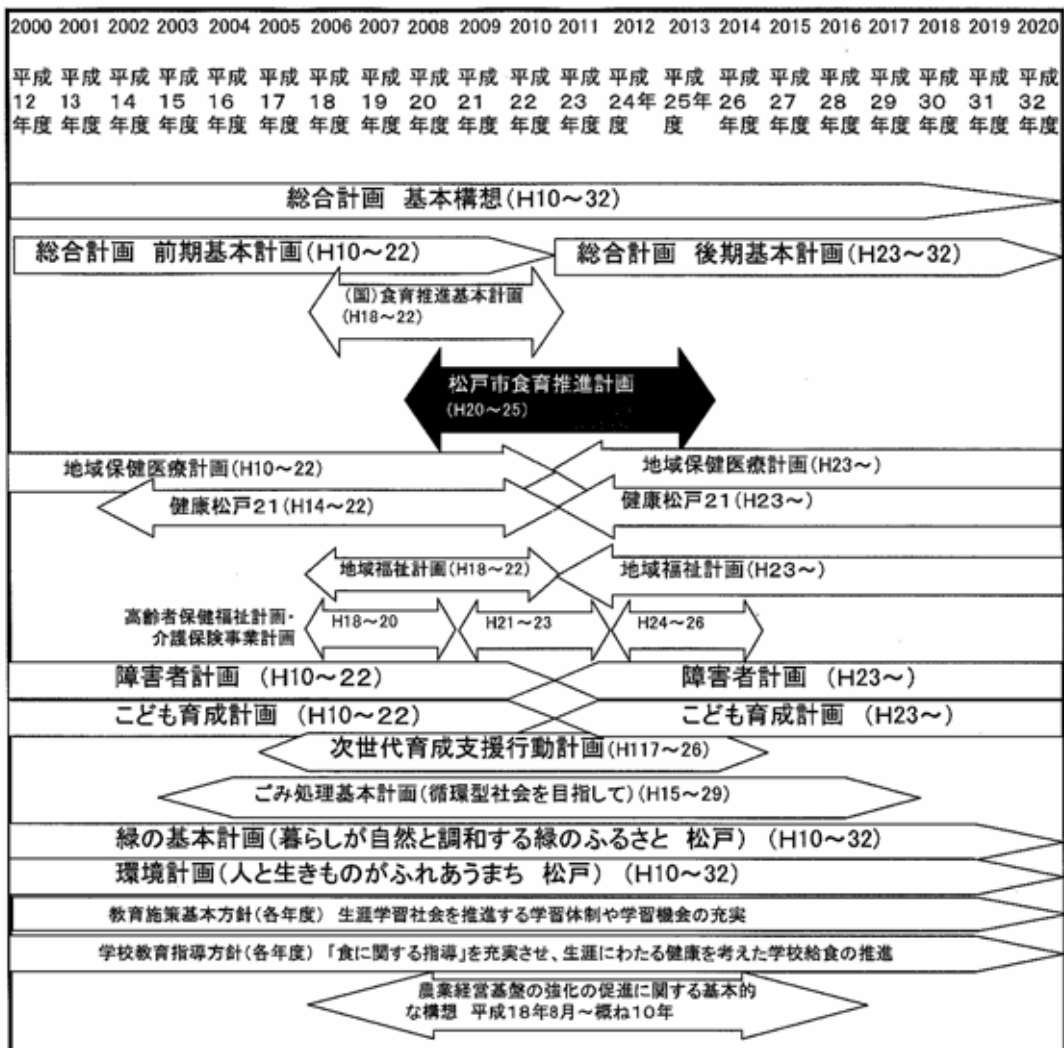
| 2000 | 2001 | 2002 | 2003 | 2004 | 2005 | 2006 | 2007 | 2008 | 2009 | 2010 | 2011 | 2012 | 2013 | 2014 | 2015 | 2016 | 2017 | 2018 | 2019 | 2020 |
|---|---|---|---|---|---|---|---|---|---|---|---|---|---|---|---|---|---|---|---|---|
| 平成12年度 | 平成13年度 | 平成14年度 | 平成15年度 | 平成16年度 | 平成17年度 | 平成18年度 | 平成19年度 | 平成20年度 | 平成21年度 | 平成22年度 | 平成23年度 | 平成24年度 | 平成25年度 | 平成26年度 | 平成27年度 | 平成28年度 | 平成29年度 | 平成30年度 | 平成31年度 | 平成32年度 |

総合計画 基本構想(H10～32)

総合計画 前期基本計画(H10～22)

総合計画 後期基本計画(H23～32)

(国)食育推進基本計画(H18～22)

松戸市食育推進計画(H20～25)

地域保健医療計画(H10～22)

地域保健医療計画(H23～)

健康松戸21(H14～22)

健康松戸21(H23～)

地域福祉計画(H18～22)

地域福祉計画(H23～)

高齢者保健福祉計画・介護保険事業計画

H18～20

H21～23

H24～26

障害者計画 (H10～22)

障害者計画 (H23～)

こども育成計画 (H10～22)

こども育成計画 (H23～)

次世代育成支援行動計画(H117～26)

ごみ処理基本計画(循環型社会を目指して)(H15～29)

緑の基本計画(暮らしが自然と調和する緑のふるさと 松戸) (H10～32)

環境計画(人と生きものがふれあうまち 松戸) (H10～32)

教育施策基本方針(各年度) 生涯学習社会を推進する学習体制や学習機会の充実

学校教育指導方針(各年度) 「食に関する指導」を充実させ、生涯にわたる健康を考えた学校給食の推進

農業経営基盤の強化の促進に関する基本的な構想 平成18年8月～概ね10年